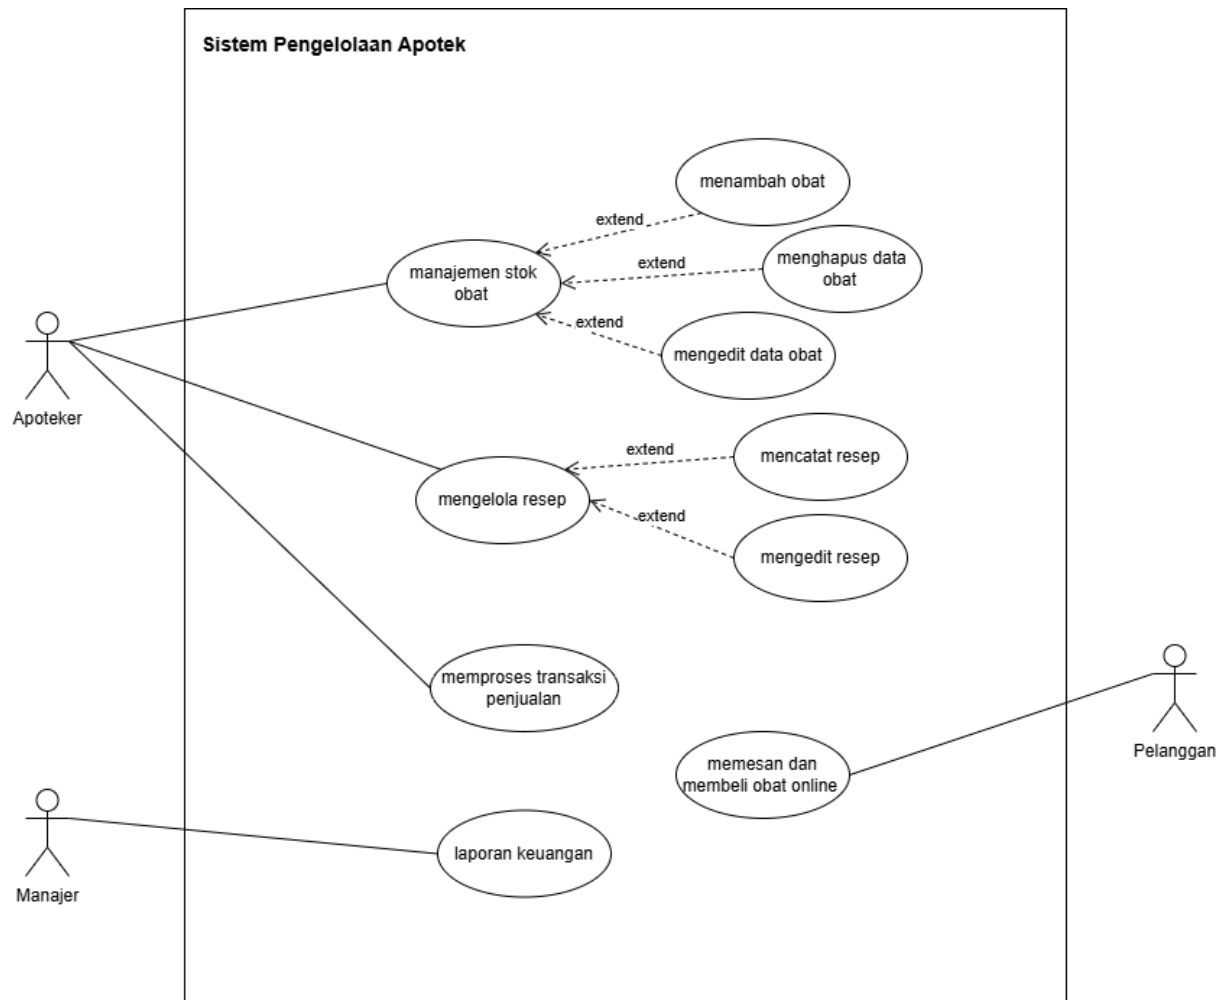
Sistem Pengelolaan Apotek

menambah obat

extend

manajemen stok obat

extend

menghapus data obat

extend

mengedit data obat

Apoteker

extend

mencatat resep

mengelola resep

extend

mengedit resep

memproses transaksi penjualan

memesan dan membeli obat online

Pelanggan

Manajer

laporan keuangan